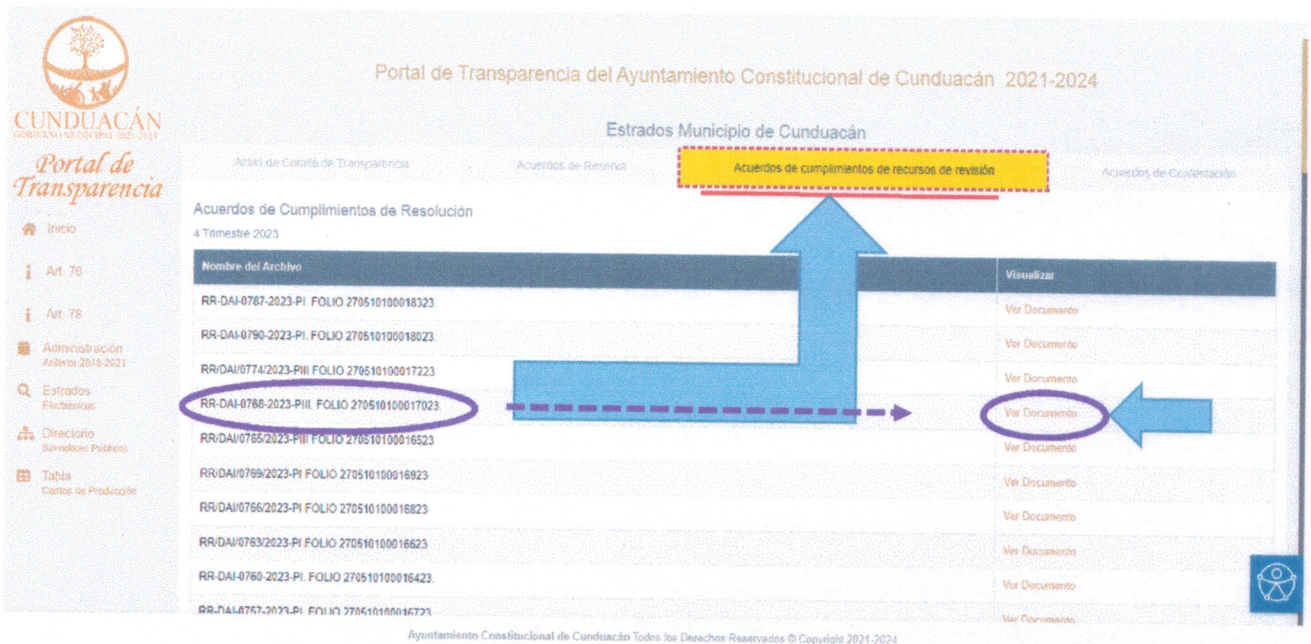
CUNDUACÁN
GOBIERNO MUNICIPAL 2021-2024

Portal de Transparencia del Ayuntamiento Constitucional de Cunduacán 2021-2024

Estrados Municipio de Cunduacán

Portal de Transparencia

Actas de Comité de Transparencia | Acuerdos de Reserva | Acuerdos de cumplimientos de recursos de revisión | Acuerdos de Contestación

Inicio

Art. 76

Art. 78

Administración Anterior 2018-2021

Estrados Electrónicos

Directorio Servidores Públicos

Tabla Costos de Producción

Acuerdos de Cumplimientos de Resolución
4 Trimestre 2023

| Nombre del Archivo | Visualizar |
|---|---|
| RR-DAI-0787-2023-PI. FOLIO 270510100018323. | Ver Documento |
| RR-DAI-0790-2023-PI. FOLIO 270510100018023. | Ver Documento |
| RR/DAI/0774/2023-PIII FOLIO 270510100017223 | Ver Documento |
| RR-DAI-0768-2023-PIII. FOLIO 270510100017023. | Ver Documento |
| RR/DAI/0765/2023-PIII FOLIO 270510100016523 | Ver Documento |
| RR/DAI/0769/2023-PI FOLIO 270510100016923 | Ver Documento |
| RR/DAI/0766/2023-PI FOLIO 270510100016823 | Ver Documento |
| RR/DAI/0763/2023-PI FOLIO 270510100016623 | Ver Documento |
| RR-DAI-0760-2023-PI. FOLIO 270510100016423. | Ver Documento |
| RR-DAI-0757-2023-PI. FOLIO 270510100016723 | Ver Documento |

Ayuntamiento Constitucional de Cunduacán Todos los Derechos Reservados © Copyright 2021-2024